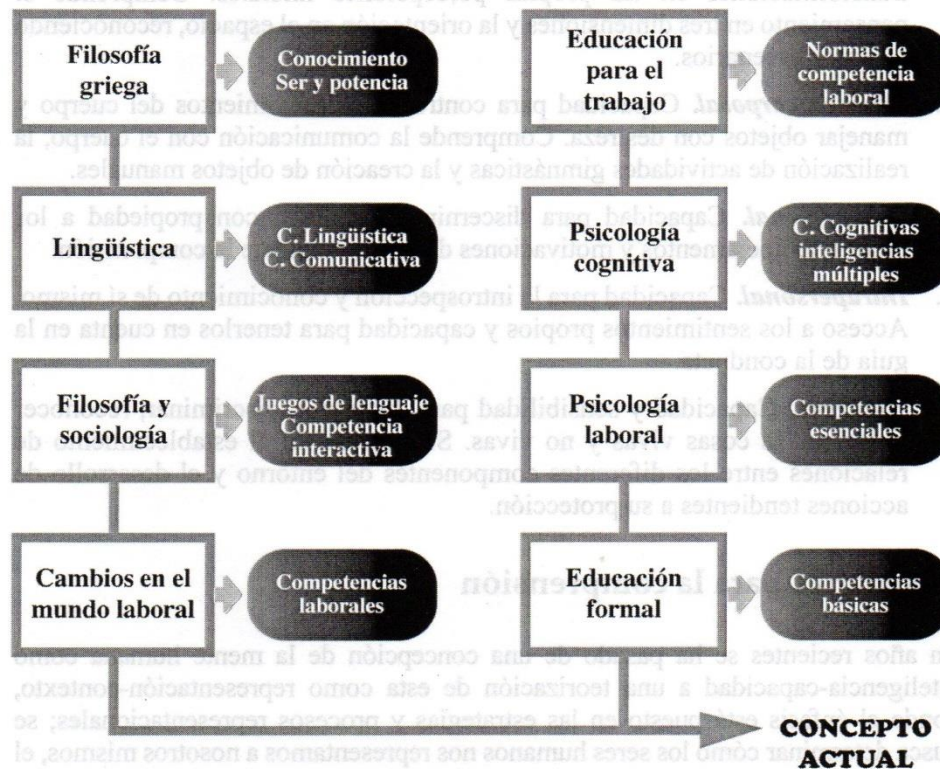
Filosofía griega

Conocimiento
Ser y potencia

Lingüística

C. Lingüística
C. Comunicativa

Filosofía y sociología

Juegos de lenguaje
Competencia interactiva

Cambios en el mundo laboral

Competencias laborales

Educación para el trabajo

Normas de competencia laboral

Psicología cognitiva

C. Cognitivas
inteligencias múltiples

Psicología laboral

Competencias esenciales

Educación formal

Competencias básicas

CONCEPTO ACTUAL